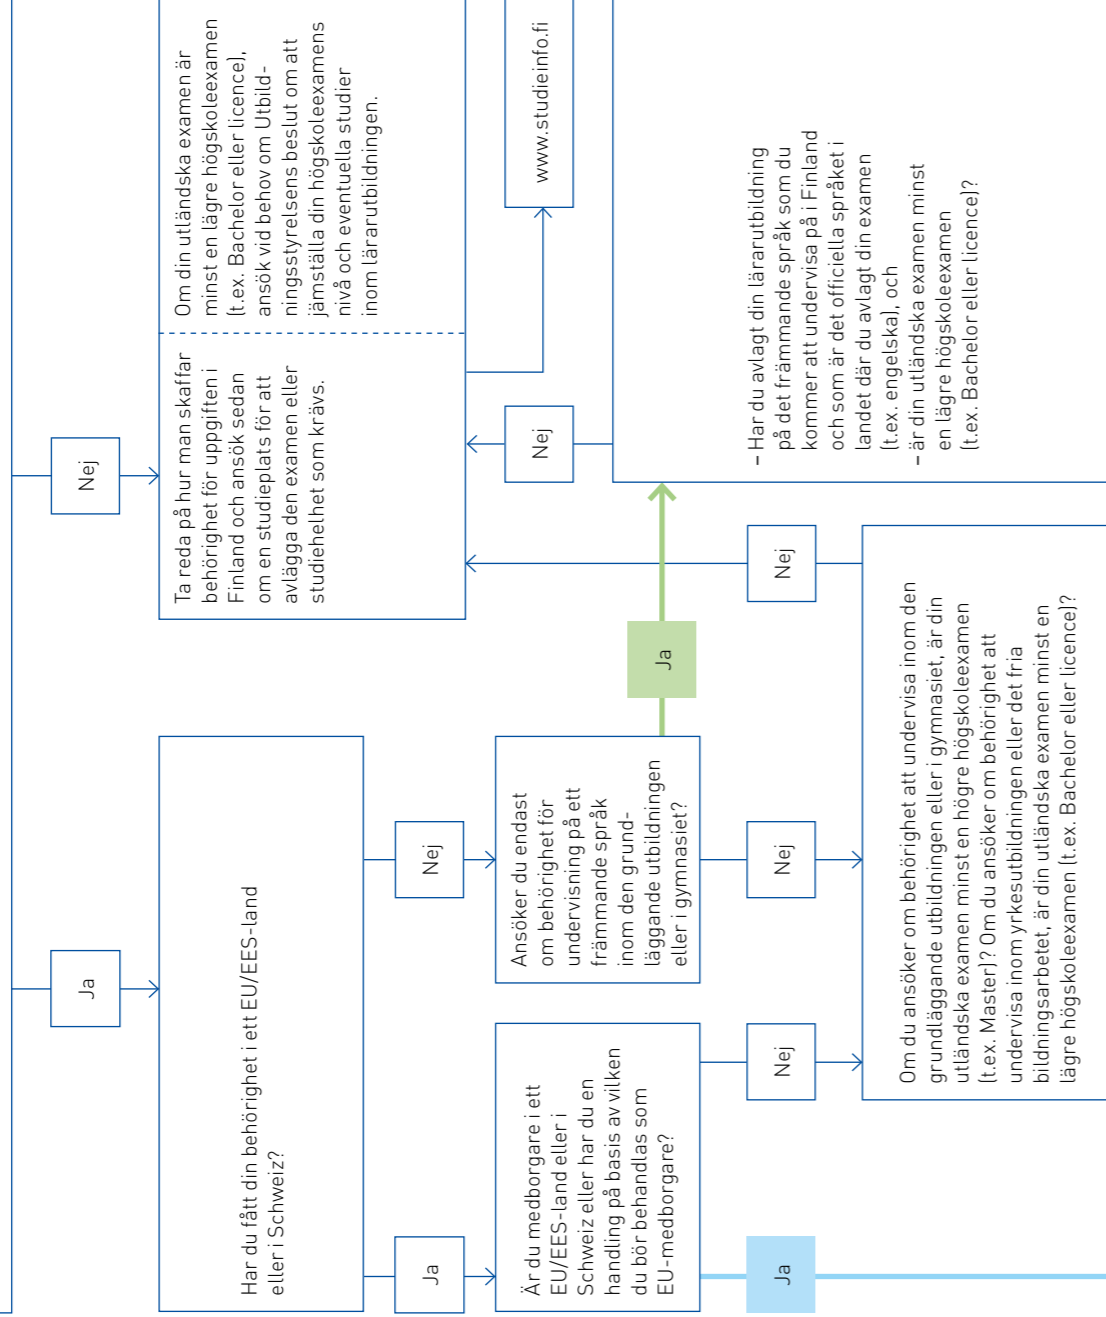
Har du fått din behörighet i ett EU/EES-land eller i Schweiz?

Ja

Nej

Ta reda på hur man skaffar behörighet för uppgiften i Finland och ansök sedan om en studieplats för att avlägga den examen eller studiehelhet som krävs.

Om din utländska examen är minst en lägre högskoleexamen (t.ex. Bachelor eller licence), ansök vid behov om Utbildningsstyrelsens beslut om att jämställa din högskoleexamens nivå och eventuella studier inom lärarutbildningen.

www.studieinfo.fi

Ja

Är du medborgare i ett EU/EES-land eller i Schweiz eller har du en handling på basis av vilken du bör behandlas som EU-medborgare?

Nej

Ansöker du endast om behörighet för undervisning på ett främmande språk inom den grundläggande utbildningen eller i gymnasiet?

Ja

Nej

Nej

– Har du avlagt din lärarutbildning på det främmande språk som du kommer att undervisa på i Finland och som är det officiella språket i landet där du avlagt din examen (t.ex. engelska), och
– är din utländska examen minst en lägre högskoleexamen (t.ex. Bachelor eller licence)?

Nej

Nej

Om du ansöker om behörighet att undervisa inom den grundläggande utbildningen eller i gymnasiet, är din utländska examen minst en högre högskoleexamen (t.ex. Master)? Om du ansöker om behörighet att undervisa inom yrkesutbildningen eller det fria bildningsarbetet, är din utländska examen minst en lägre högskoleexamen (t.ex. Bachelor eller licence)?

Ja